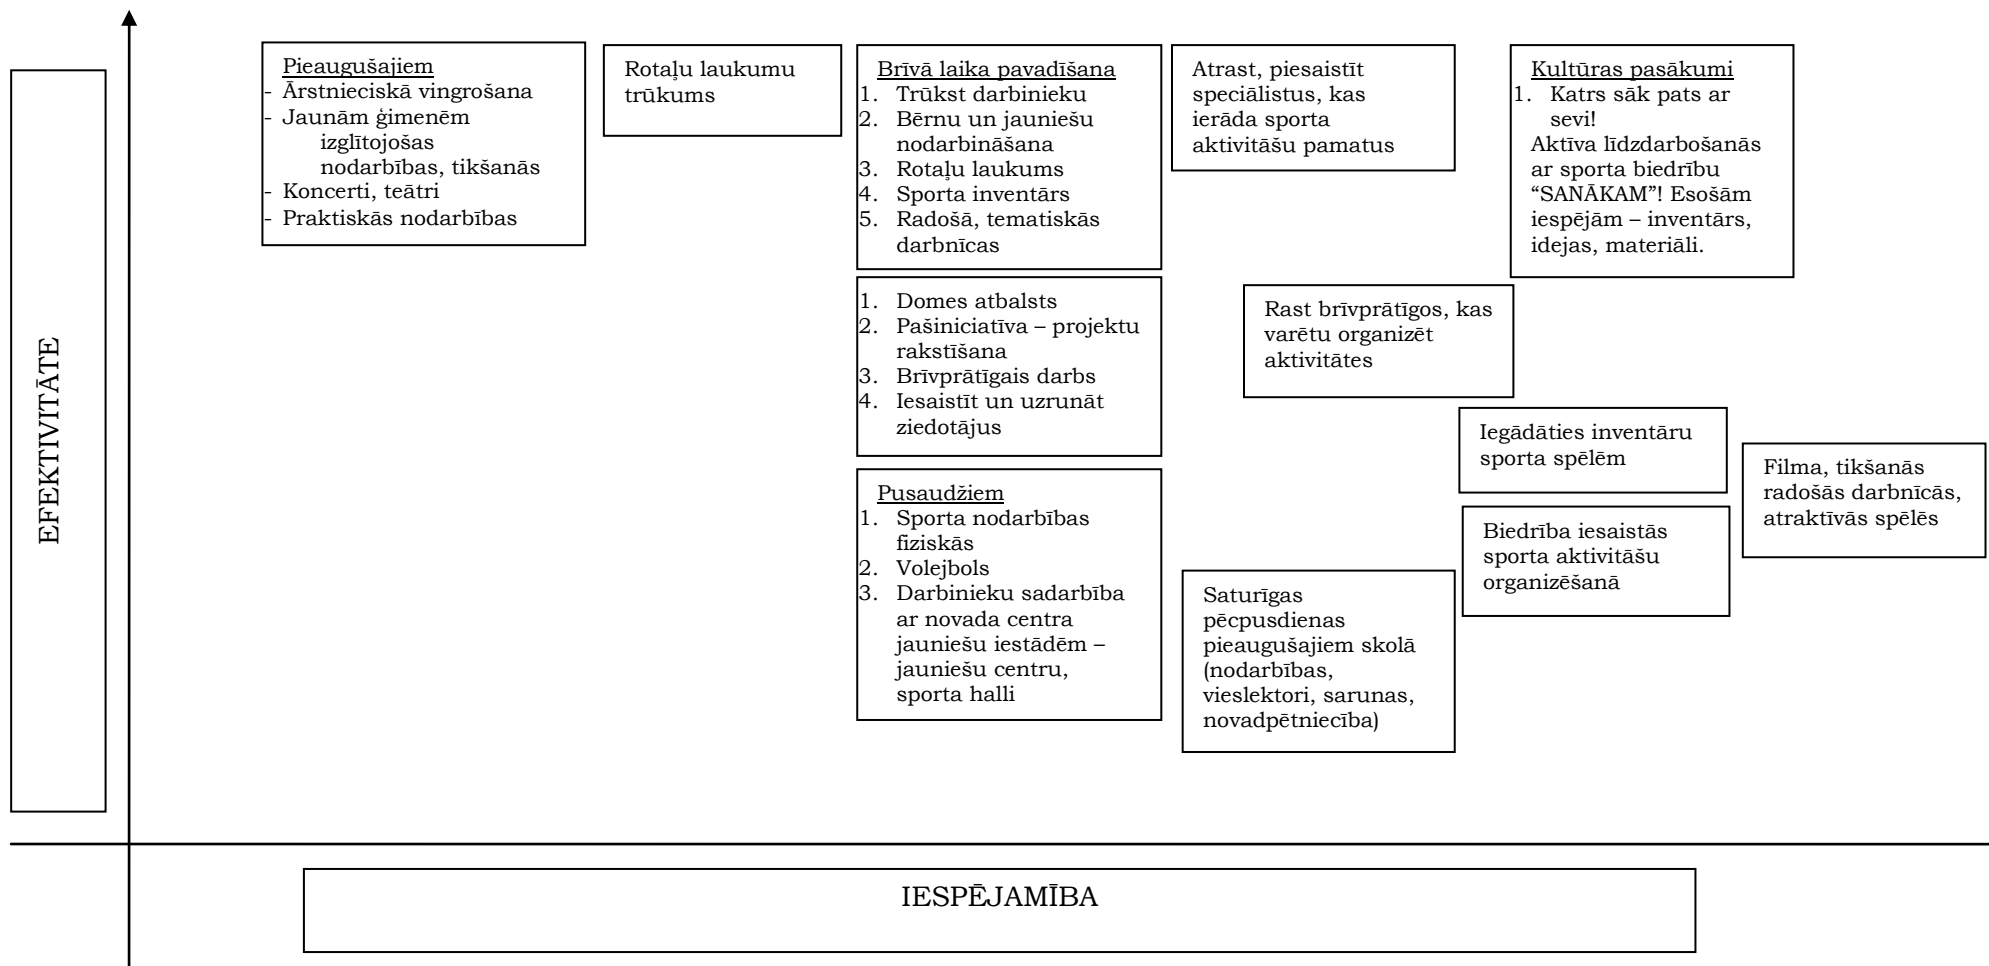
EFEKTIVITĀTE

Pieaugušajiem
- Ārstnieciskā vingrošana
- Jaunām ģimenēm izglītojošas nodarbības, tikšanās
- Koncerti, teātri
- Praktiskās nodarbības

Rotaļu laukumu trūkums

Brīvā laika pavadīšana
1. Trūkst darbinieku
2. Bērnu un jauniešu nodarbināšana
3. Rotaļu laukums
4. Sporta inventārs
5. Radošā, tematiskās darbnīcas

Atrast, piesaistīt speciālistus, kas ierāda sporta aktivitāšu pamatus

Kultūras pasākumi
1. Katrs sāk pats ar sevi!
Aktīva līdzdarbošanās ar sporta biedrību "SANĀKAM"! Esošām iespējām – inventārs, idejas, materiāli.

1. Domes atbalsts
2. Pašiniciatīva – projektu rakstīšana
3. Brīvprātīgais darbs
4. Iesaistīt un uzrunāt ziedotājus

Rast brīvprātīgos, kas varētu organizēt aktivitātes

Iegādāties inventāru sporta spēlēm

Filma, tikšanās radošās darbnīcās, atraktīvās spēlēs

Pusaudžiem
1. Sporta nodarbības fiziskās
2. Volejbols
3. Darbinieku sadarbība ar novada centra jauniešu iestādēm – jauniešu centru, sporta halli

Biedrība iesaistās sporta aktivitāšu organizēšanā

Saturīgas pēcpusdienas pieaugušajiem skolā (nodarbības, vieslektori, sarunas, novadpētniecība)

IESPĒJAMĪBA